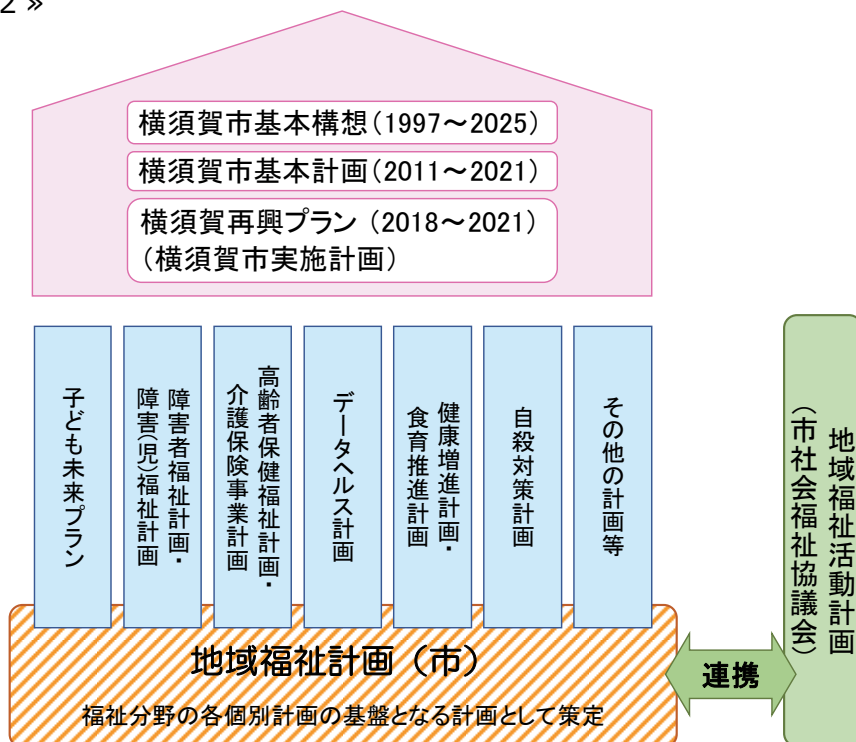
2 »

横須賀市基本構想（1997～2025）

横須賀市基本計画（2011～2021）

横須賀再興プラン（2018～2021）
（横須賀市実施計画）

子ども未来プラン

障害者福祉計画・障害(児)福祉計画

高齢者保健福祉計画・介護保険事業計画

データヘルス計画

健康増進計画・食育推進計画

自殺対策計画

その他の計画等

地域福祉活動計画（市社会福祉協議会）

地域福祉計画（市）

福祉分野の各個別計画の基盤となる計画として策定

連携